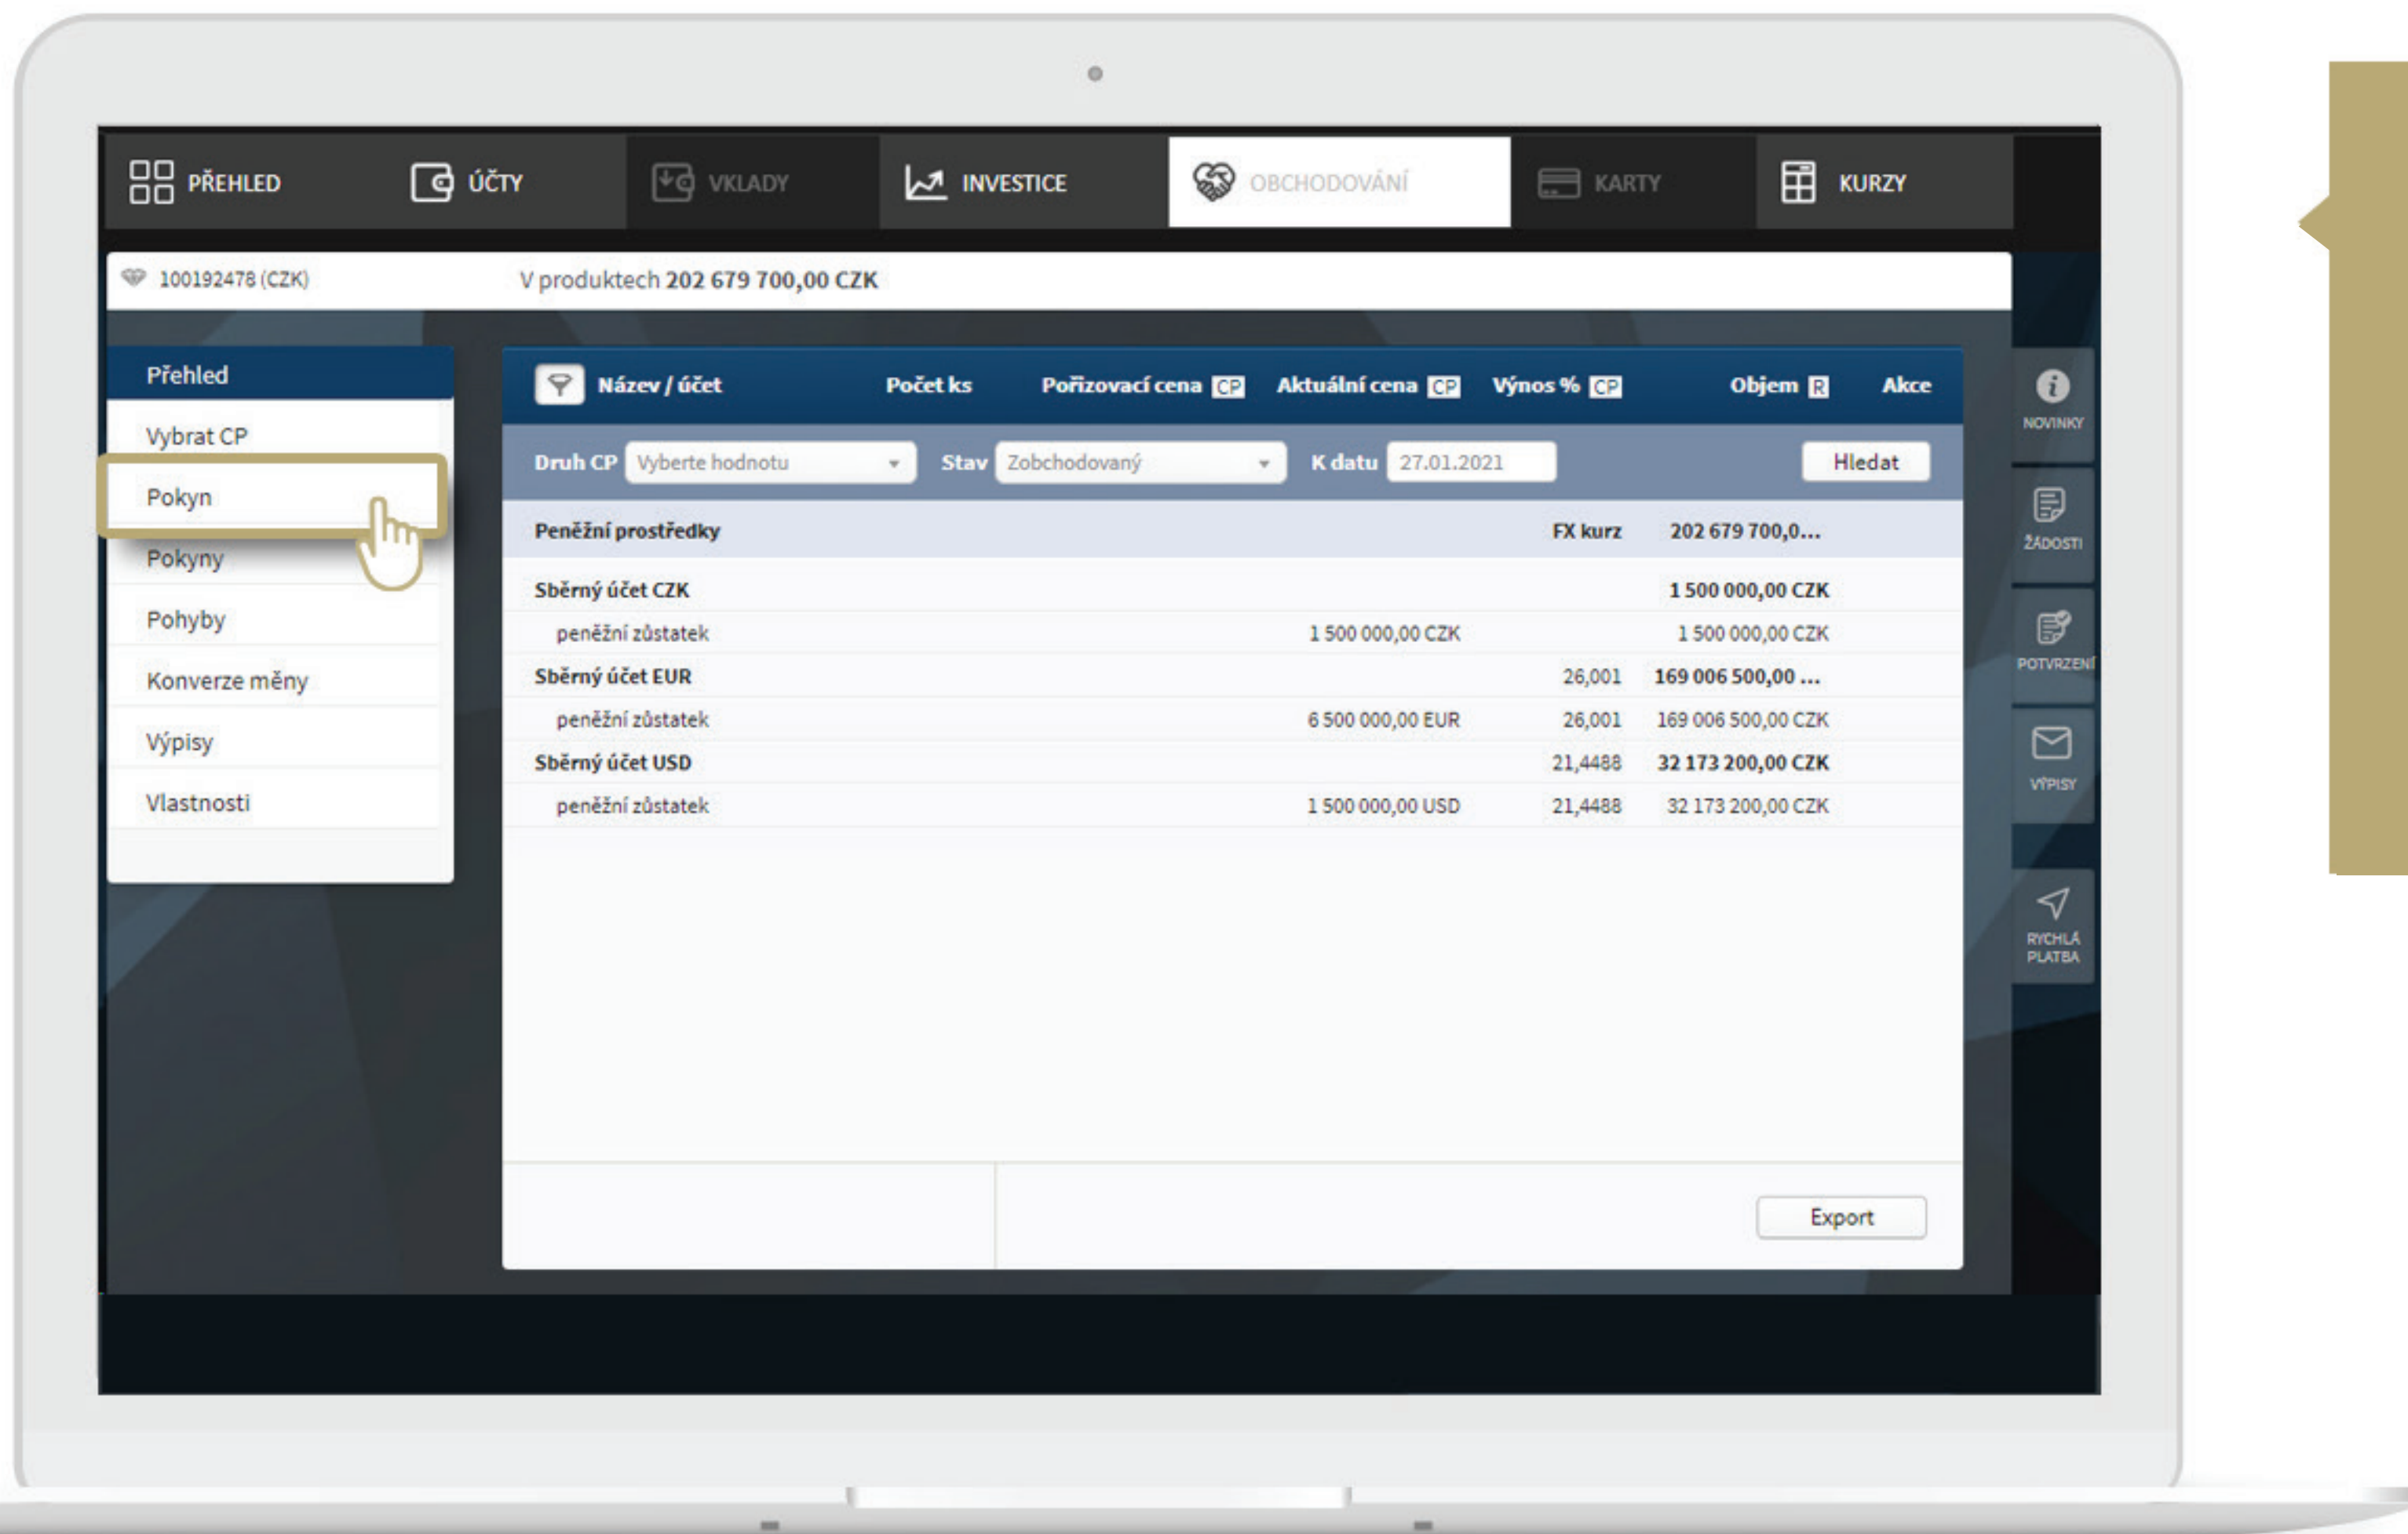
PŘEHLED ÚČTY VKLADY INVESTICE OBCHODOVÁNÍ KARTY KURZY

100192478 (CZK) V produktech 202 679 700,00 CZK

Přehled
Vybrat CP
Pokyn
Pokyny
Pohyby
Konverze měny
Výpisy
Vlastnosti

| Název / účet | Počet ks | Pořizovací cena CP | Aktuální cena CP | Výnos % CP | Objem R | Akce |
|---|---|---|---|---|---|---|

Druh CP Vyberte hodnotu Stav Zobchodovaný K datu 27.01.2021 Hledat

| Peněžní prostředky | | FX kurz | 202 679 700,0... |
|---|---|---|---|
| Sběrný účet CZK | | | 1 500 000,00 CZK |
| peněžní zůstatek | 1 500 000,00 CZK | | 1 500 000,00 CZK |
| Sběrný účet EUR | | 26,001 | 169 006 500,00 ... |
| peněžní zůstatek | 6 500 000,00 EUR | 26,001 | 169 006 500,00 CZK |
| Sběrný účet USD | | 21,4488 | 32 173 200,00 CZK |
| peněžní zůstatek | 1 500 000,00 USD | 21,4488 | 32 173 200,00 CZK |

Export

NOVINKY
ŽÁDOSTI
POTVRZENÍ
VÝPISY
RYCHLÁ PLATBA